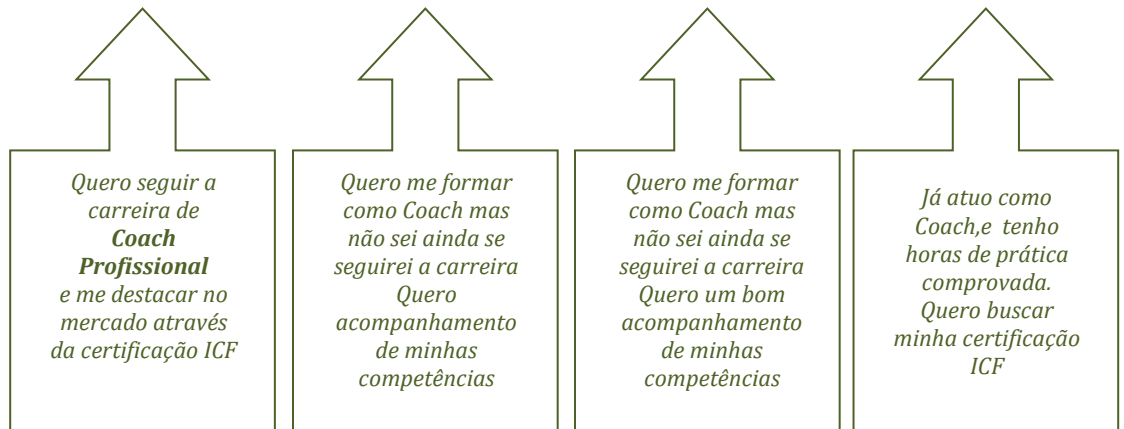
Quero seguir a carreira de **Coach Profissional** e me destacar no mercado através da certificação ICF

Quero me formar como Coach mas não sei ainda se seguirei a carreira Quero acompanhamento de minhas competências

Quero me formar como Coach mas não sei ainda se seguirei a carreira Quero um bom acompanhamento de minhas competências

Já atuo como Coach,e tenho horas de prática comprovada. Quero buscar minha certificação ICF